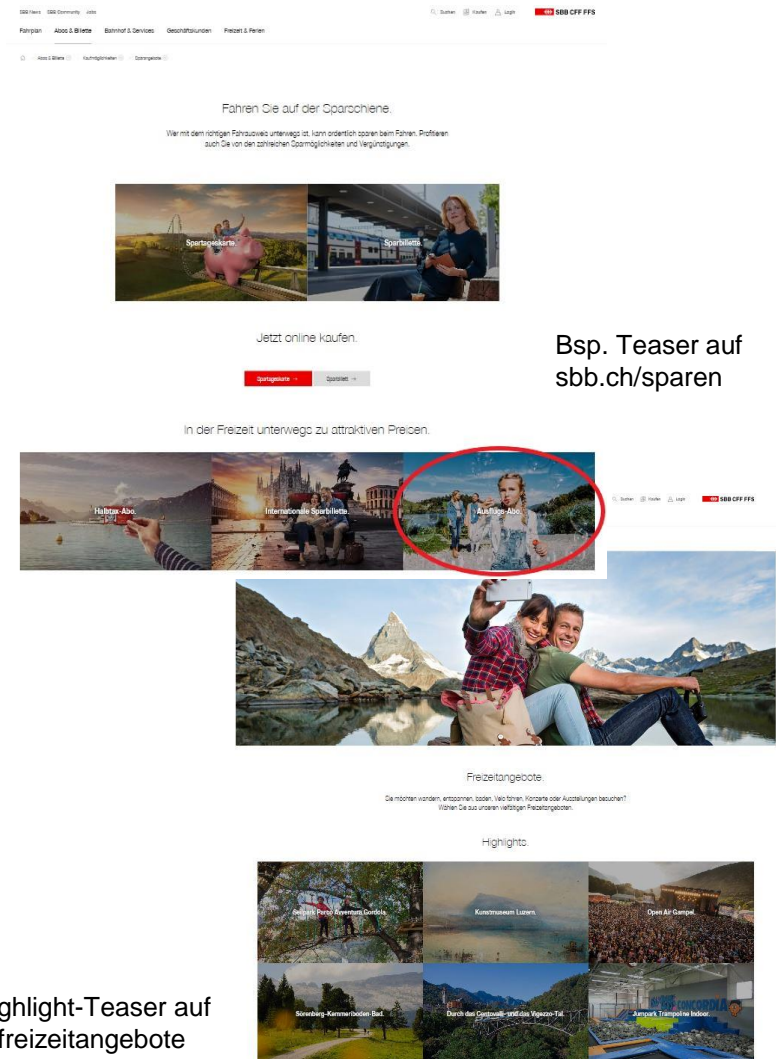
SBB News SBB Community Jobs

Suchen Kaufen Login SBB CFF FFS

Fahrplan Abos & Billette Bahnhof & Services Geschäftskunden Freizeit & Ferien

Abos & Billette Kaufmöglichkeiten Sparangebote

Fahren Sie auf der Sparschiene.

Wer mit dem richtigen Fahrausweis unterwegs ist, kann ordentlich sparen beim Fahren. Profitieren auch Sie von den zahlreichen Sparmöglichkeiten und Vergünstigungen.

Spartageskarte.

Sparbillette.

Jetzt online kaufen.

Spartageskarte →

Sparbillett →

Bsp. Teaser auf sbb.ch/sparen

In der Freizeit unterwegs zu attraktiven Preisen.

Halbtax-Abo.

Internationale Sparbillette.

Ausflugs-Abo.

Suchen Kaufen Login SBB CFF FFS

Freizeitangebote.

Sie möchten wandern, entspannen, baden, Velo fahren, Konzerte oder Ausstellungen besuchen? Wählen Sie aus unseren vielfältigen Freizeitangeboten.

Highlights.

Seilpark Parco Avventura Gordola.

Kunstmuseum Luzern.

Open Air Gampel.

Sörenberg-Kemmeriboden-Bad.

Durch das Centovalli- und das Vigezzo-Tal.

Jumpark Trampoline Indoor.

ghlight-Teaser auf freizeitangebote